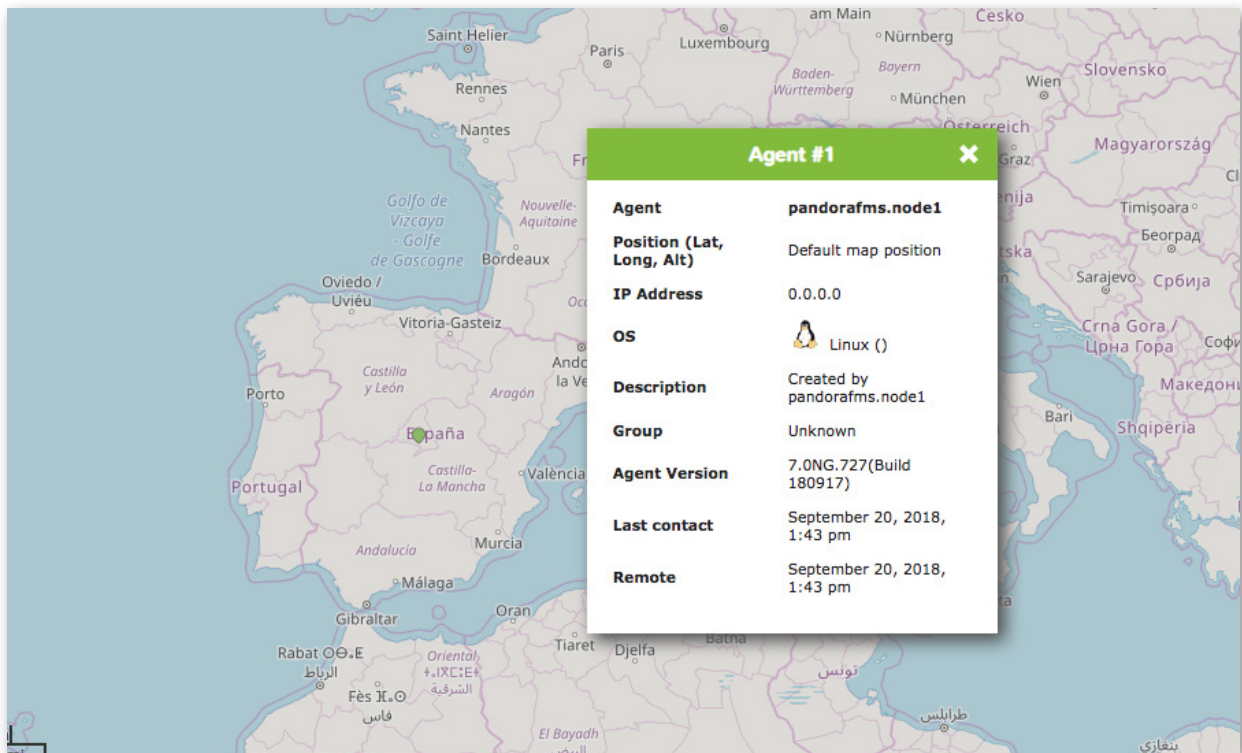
am Main
Česko
Saint Helier
Paris
Luxembourg
Nürnberg
Baden-Württemberg
Bayern
Wien
Slovensko
Rennes
München
Nantes
Österreich
Magyarország
Agent #1
Graz
Golfo de Vizcaya - Golfe de Gascogne
Nouvelle-Aquitaine
Timișoara
Београд
Bordeaux
Oviedo / Uviéu
Sarajevo
Србија
Vitoria-Gasteiz
Crna Gora / Црна Гора
Castilla y León
Aragón
Porto
Македони
Bari
España
Shqipëria
Castilla-La Mancha
València
Portugal
Andalucía
Murcia
Málaga
Gibraltar
Oran
Tiaret
Djelfa
Rabat ⴰⵔⴱⴰⵟ
الرباط
Oriental
ⵜⴰⴳⵎⵓⴹⴰⵏⵜ
الشرقية
تونس
Fès ⴼⴰⵙ
فاس
El Bayadh
طرابلس
بنغازي

| | |
|---|---|
| Agent | pandorafms.node1 |
| Position (Lat, Long, Alt) | Default map position |
| IP Address | 0.0.0.0 |
| OS | Linux () |
| Description | Created by pandorafms.node1 |
| Group | Unknown |
| Agent Version | 7.0NG.727(Build 180917) |
| Last contact | September 20, 2018, 1:43 pm |
| Remote | September 20, 2018, 1:43 pm |